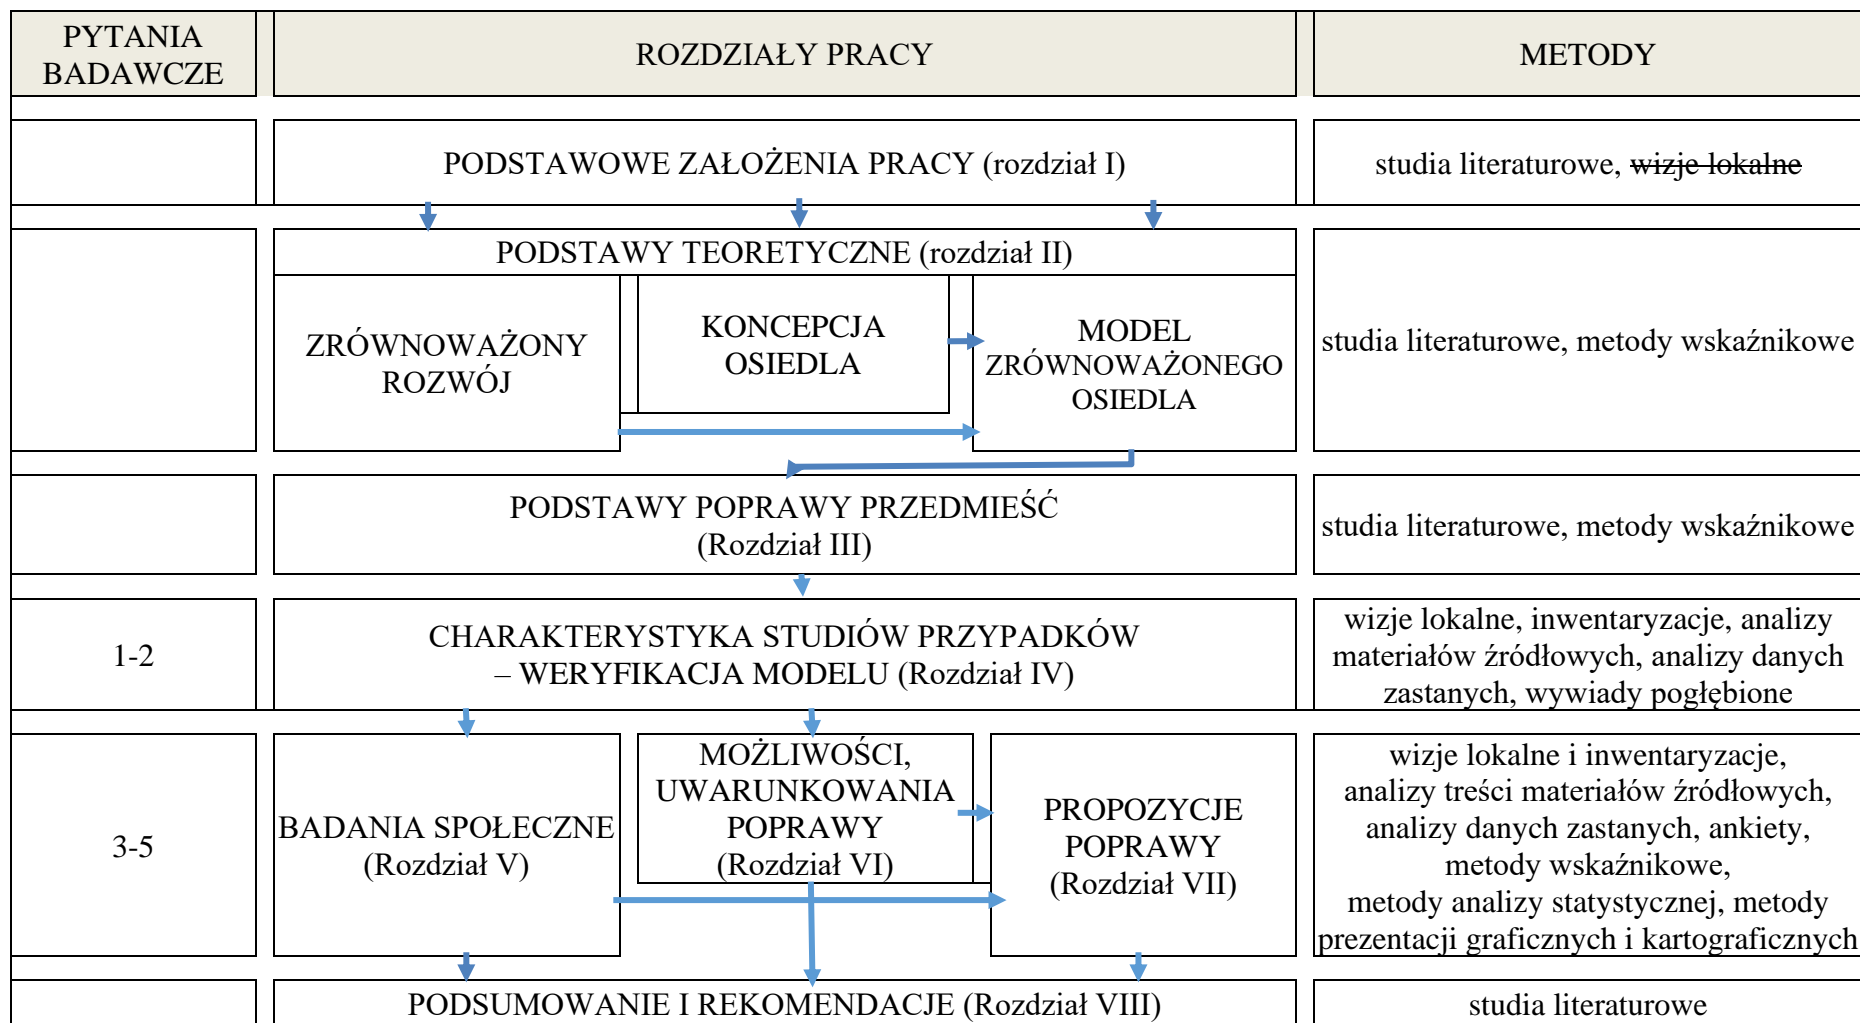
| PYTANIA BADAWCZE | ROZDZIAŁY PRACY | METODY |
|---|---|---|
| | PODSTAWOWE ZAŁOŻENIA PRACY (rozdział I) | studia literaturowe, ~~wizje lokalne~~ |
| | PODSTAWY TEORETYCZNE (rozdział II)<br>ZRÓWNOWAŻONY ROZWÓJ<br>KONCEPCJA OSIEDLA<br>MODEL ZRÓWNOWAŻONEGO OSIEDLA | studia literaturowe, metody wskaźnikowe |
| | PODSTAWY POPRAWY PRZEDMIEŚĆ (Rozdział III) | studia literaturowe, metody wskaźnikowe |
| 1-2 | CHARAKTERYSTYKA STUDIÓW PRZYPADKÓW – WERYFIKACJA MODELU (Rozdział IV) | wizje lokalne, inwentaryzacje, analizy materiałów źródłowych, analizy danych zastanych, wywiady pogłębione |
| 3-5 | BADANIA SPOŁECZNE (Rozdział V)<br>MOŻLIWOŚCI, UWARUNKOWANIA POPRAWY (Rozdział VI)<br>PROPOZYCJE POPRAWY (Rozdział VII) | wizje lokalne i inwentaryzacje, analizy treści materiałów źródłowych, analizy danych zastanych, ankiety, metody wskaźnikowe, metody analizy statystycznej, metody prezentacji graficznych i kartograficznych |
| | PODSUMOWANIE I REKOMENDACJE (Rozdział VIII) | studia literaturowe |